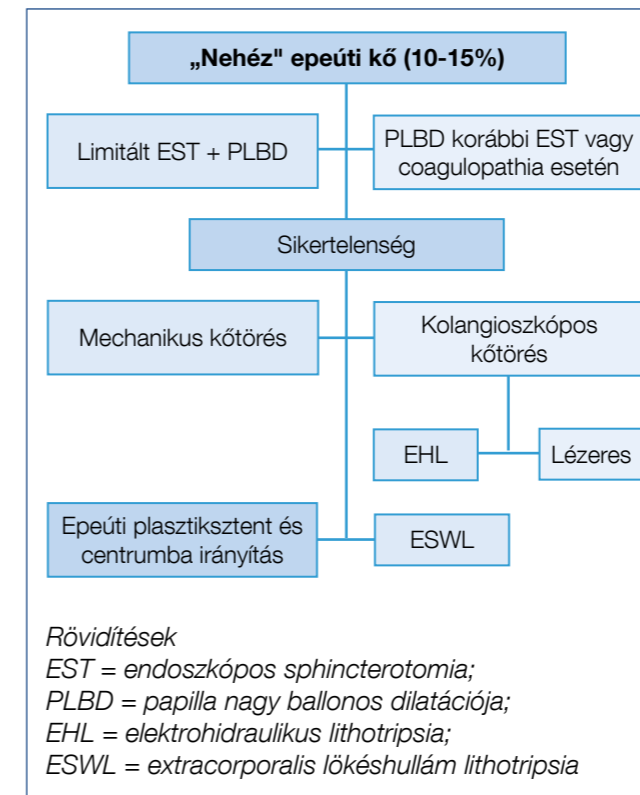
„Nehéz" epeúti kő (10-15%)

Limitált EST + PLBD

PLBD korábbi EST vagy coagulopathia esetén

Sikertelenség

Mechanikus kőtörés

Kolangioszkópos kőtörés

EHL

Lézeres

Epeúti plasztiksztent és centrumba irányítás

ESWL

Rövidítések
EST = endoszkópos sphincterotomia;
PLBD = papilla nagy ballonos dilatációja;
EHL = elektrohidraulikus lithotripsia;
ESWL = extracorporalis lökéshullám lithotripsia